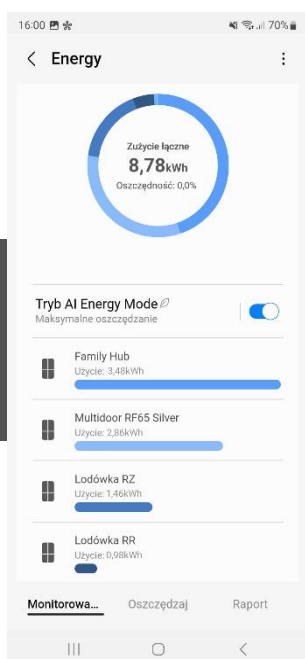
16:00

70%

Energy

Zużycie łączne
8,78kWh
Oszczędność: 0,0%

Tryb AI Energy Mode
Maksymalne oszczędzanie

Family Hub
Użycie: 3,48kWh

Multidoor RF65 Silver
Użycie: 2,86kWh

Lodówka RZ
Użycie: 1,46kWh

Lodówka RR
Użycie: 0,98kWh

Monitorowa...
Oszczędzaj
Raport